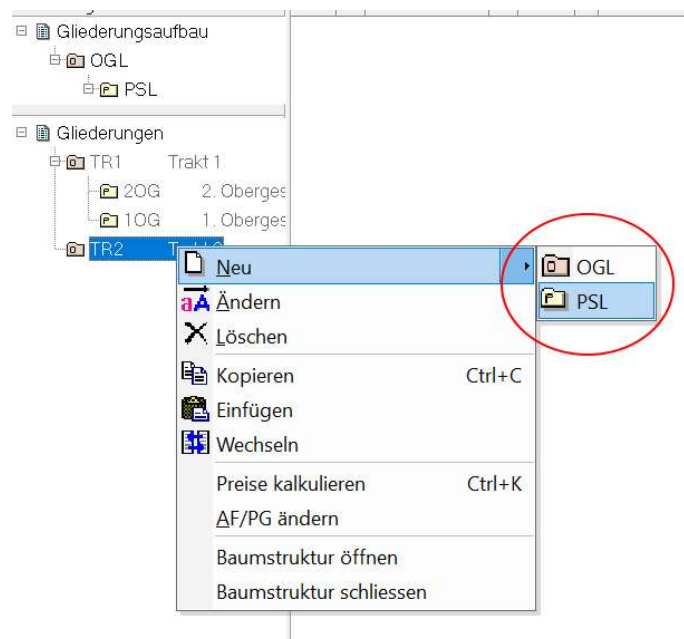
Gliederungsaufbau
OGL
PSL
Gliederungen
TR1 Trakt 1
2OG 2. Oberges
1OG 1. Oberges
TR2 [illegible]
Neu
Ändern
Löschen
Kopieren Ctrl+C
Einfügen
Wechseln
Preise kalkulieren Ctrl+K
AF/PG ändern
Baumstruktur öffnen
Baumstruktur schliessen
OGL
PSL